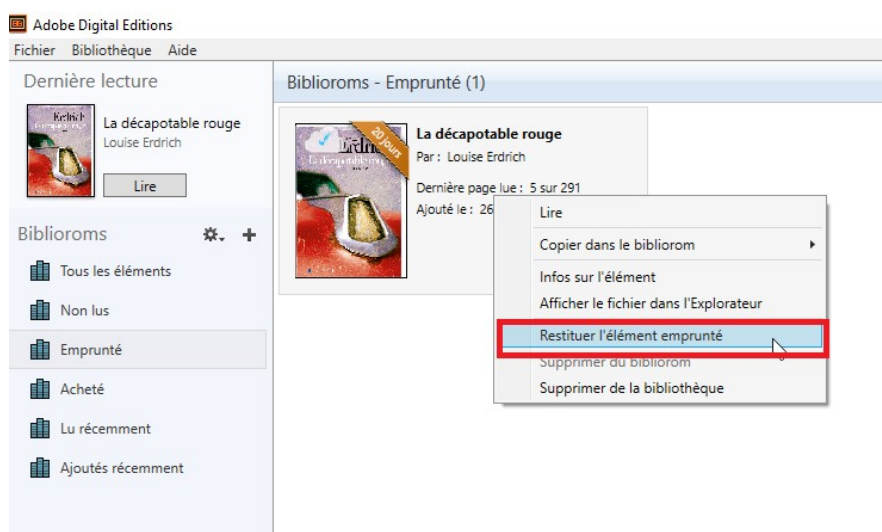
Adobe Digital Editions

Fichier Bibliothèque Aide

Dernière lecture

Erdrich
La décapotable rouge

La décapotable rouge
Louise Erdrich

Lire

Biblioroms

Tous les éléments

Non lus

Emprunté

Acheté

Lu récemment

Ajoutés récemment

Biblioroms - Emprunté (1)

20 Jours

Erdrich
La décapotable rouge

La décapotable rouge
Par : Louise Erdrich
Dernière page lue : 5 sur 291
Ajouté le : 26

Lire
Copier dans le bibliorom
Infos sur l'élément
Afficher le fichier dans l'Explorateur
Restituer l'élément emprunté
Supprimer du bibliorom
Supprimer de la bibliothèque